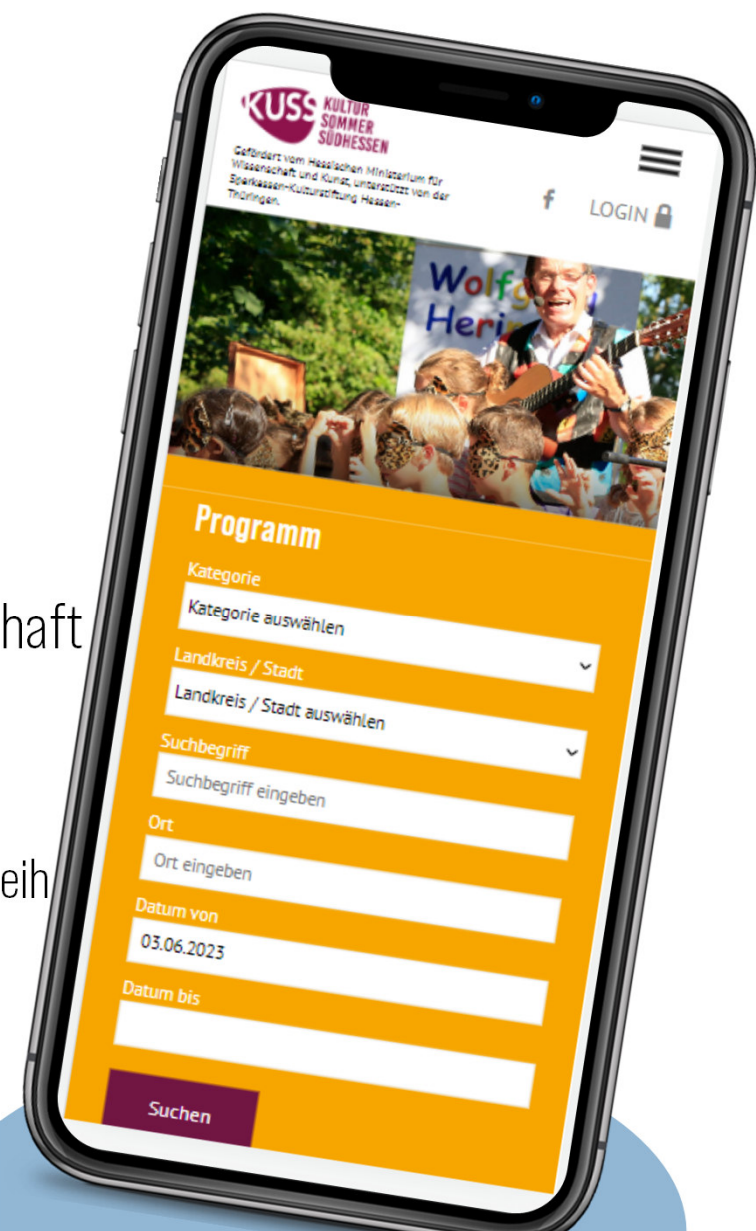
KUSS KULTUR SOMMER SÜDHESSEN

Gefördert vom Hessischen Ministerium für Wissenschaft und Kunst, unterstützt von der Sparkassen-Kulturstiftung Hessen-Thüringen.

f LOGIN

Wolfg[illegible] Heri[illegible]

Programm

Kategorie

Kategorie auswählen

Landkreis / Stadt

Landkreis / Stadt auswählen

Suchbegriff

Suchbegriff eingeben

Ort

Ort eingeben

Datum von

03.06.2023

Datum bis

Suchen

haft

eih